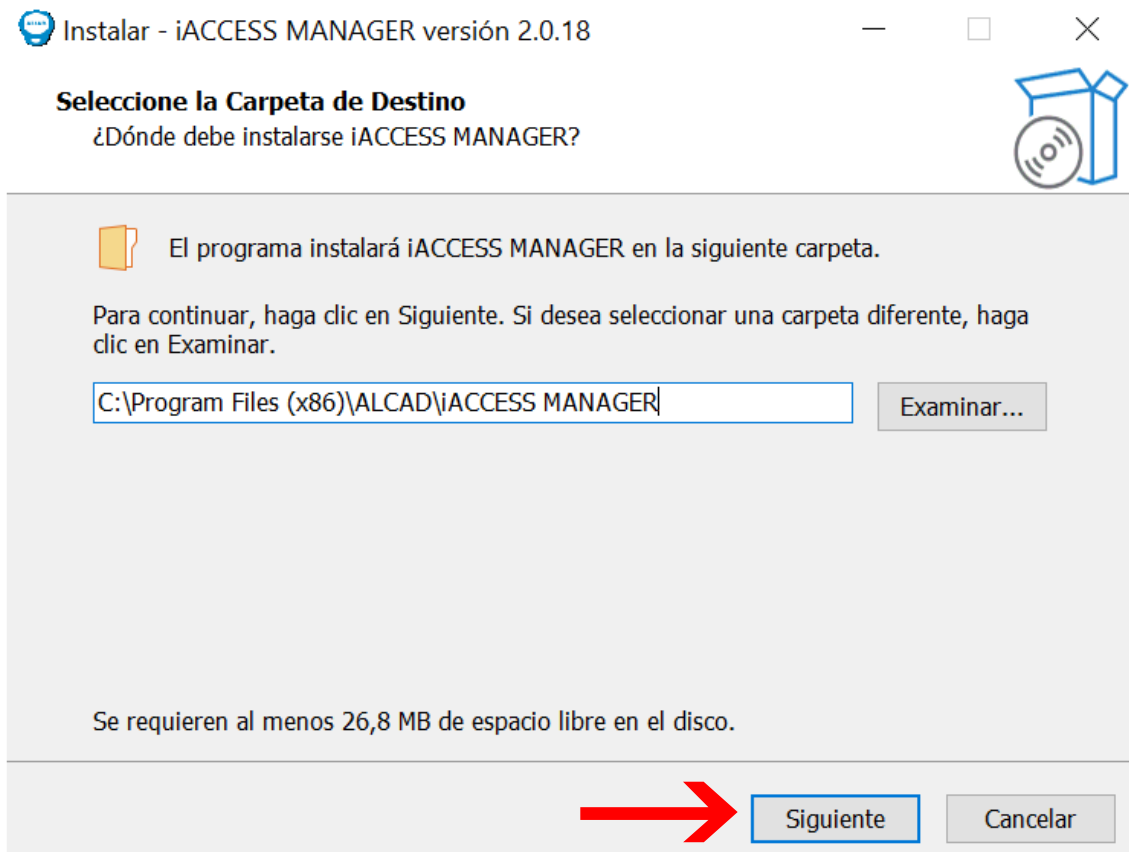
Instalar - iACCESS MANAGER versión 2.0.18

Seleccione la Carpeta de Destino
¿Dónde debe instalarse iACCESS MANAGER?

El programa instalará iACCESS MANAGER en la siguiente carpeta.

Para continuar, haga clic en Siguiente. Si desea seleccionar una carpeta diferente, haga clic en Examinar.

C:\Program Files (x86)\ALCAD\iACCESS MANAGER

Examinar...

Se requieren al menos 26,8 MB de espacio libre en el disco.

Siguiente

Cancelar